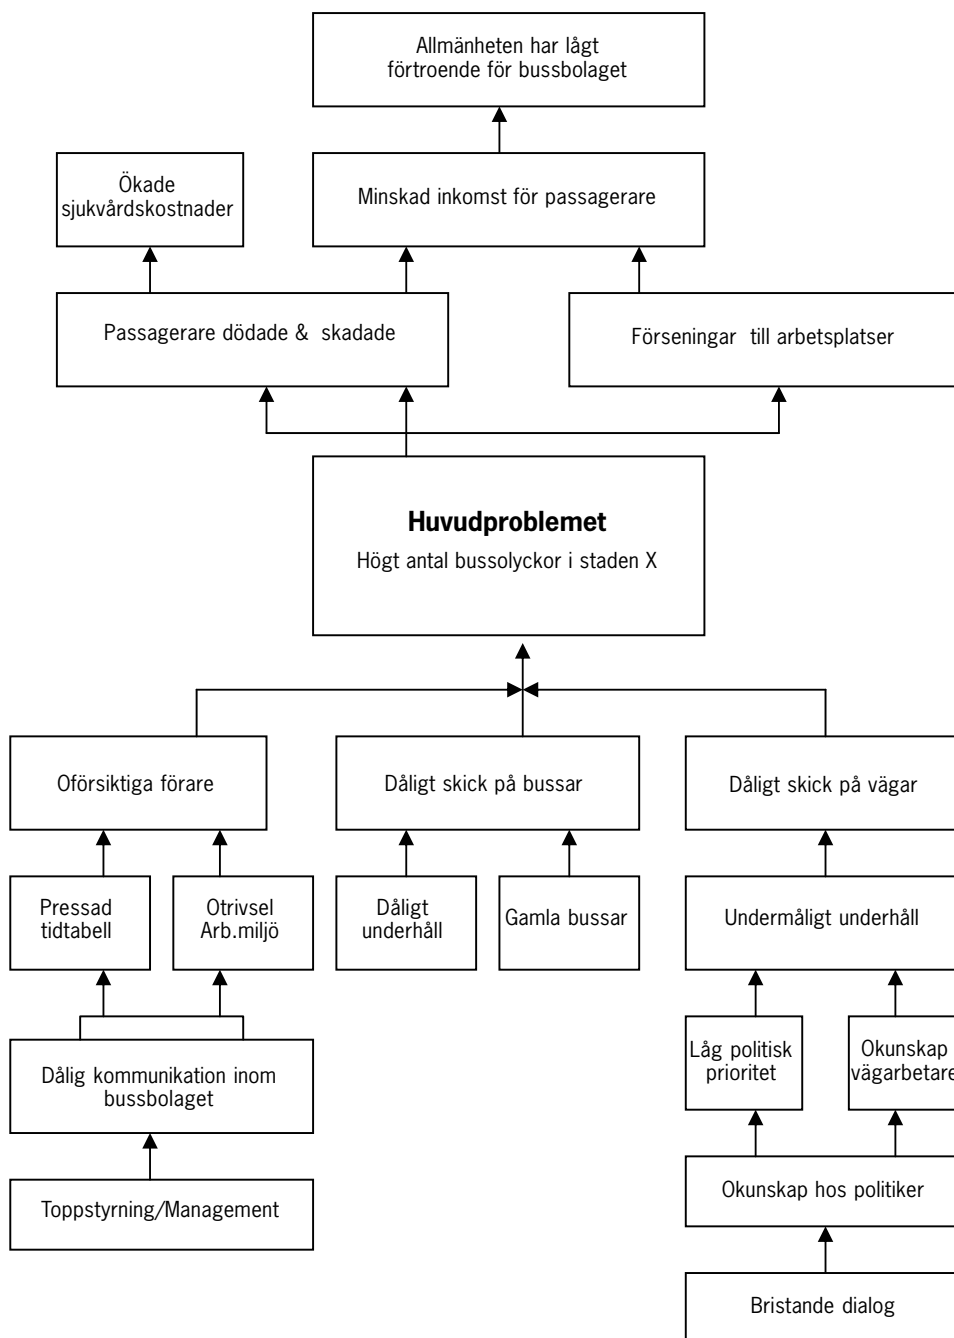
Allmänheten har lågt förtroende för bussbolaget

Ökade sjukvårdskostnader

Minskad inkomst för passagerare

Passagerare dödade & skadade

Förseningar till arbetsplatser

**Huvudproblemet**

Högt antal bussolyckor i staden X

Oförsiktiga förare

Dåligt skick på bussar

Dåligt skick på vägar

Pressad tidtabell

Otrivsel Arb.miljö

Dåligt underhåll

Gamla bussar

Undermåligt underhåll

Dålig kommunikation inom bussbolaget

Låg politisk prioritet

Okunskap vägarbetare

Toppstyrning/Management

Okunskap hos politiker

Bristande dialog